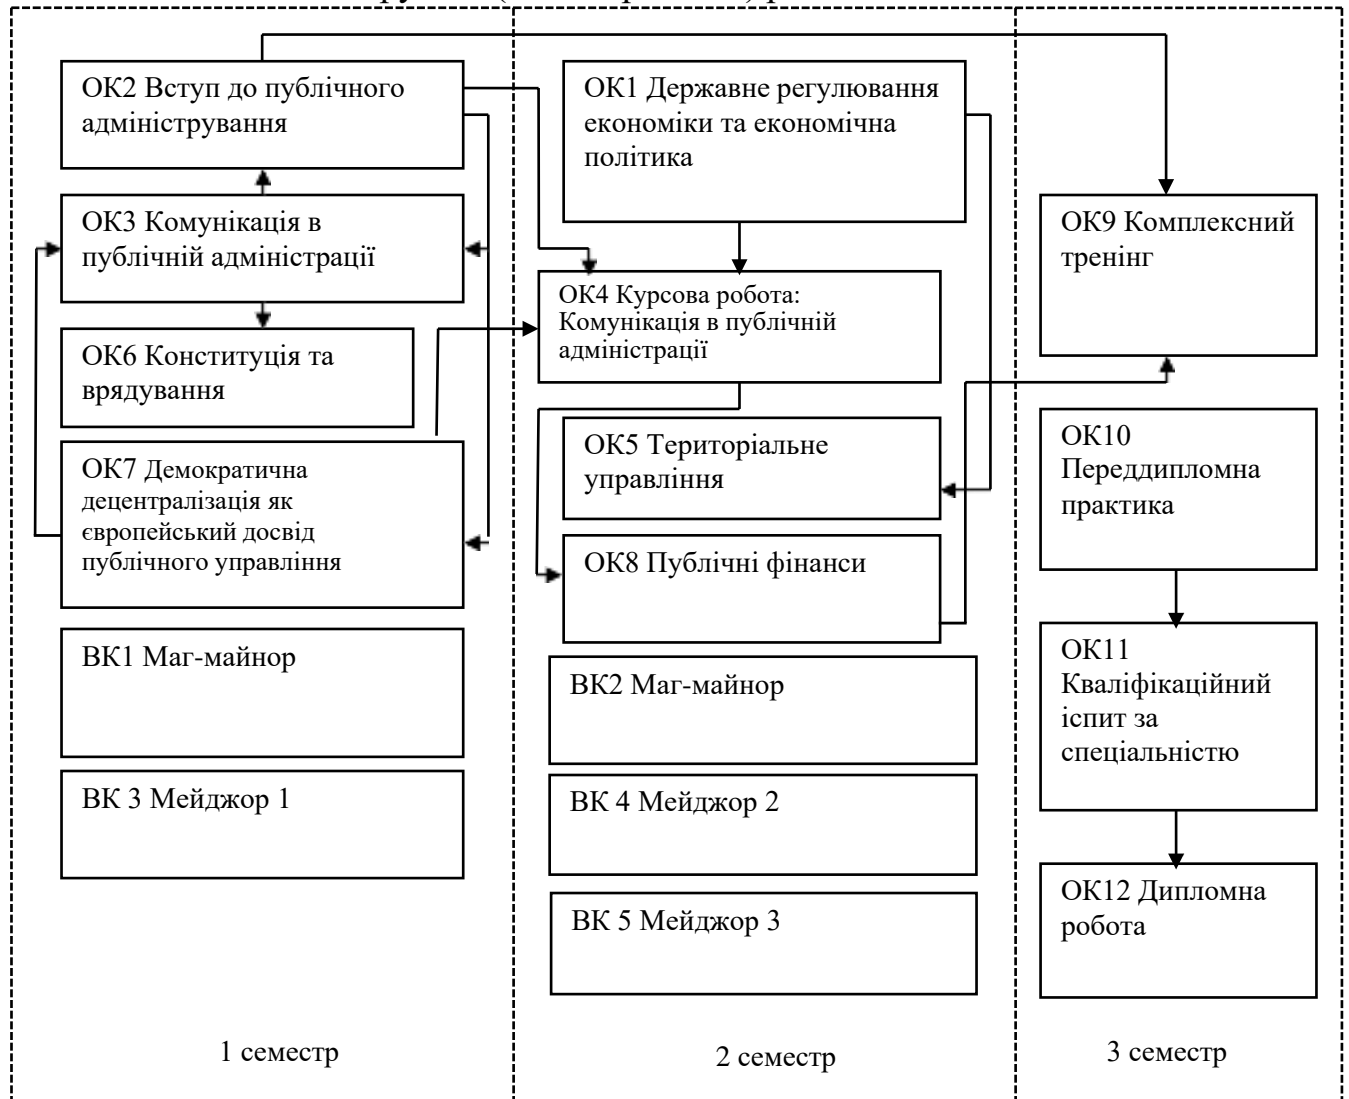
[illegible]

ОК2 Вступ до публічного адміністрування

ОК3 Комунікація в публічній адміністрації

ОК6 Конституція та врядування

ОК7 Демократична децентралізація як європейський досвід публічного управління

ВК1 Маг-майнор

ВК 3 Мейджор 1

1 семестр

ОК1 Державне регулювання економіки та економічна політика

ОК4 Курсова робота: Комунікація в публічній адміністрації

ОК5 Територіальне управління

ОК8 Публічні фінанси

ВК2 Маг-майнор

ВК 4 Мейджор 2

ВК 5 Мейджор 3

2 семестр

ОК9 Комплексний тренінг

ОК10 Переддипломна практика

ОК11 Кваліфікаційний іспит за спеціальністю

ОК12 Дипломна робота

3 семестр